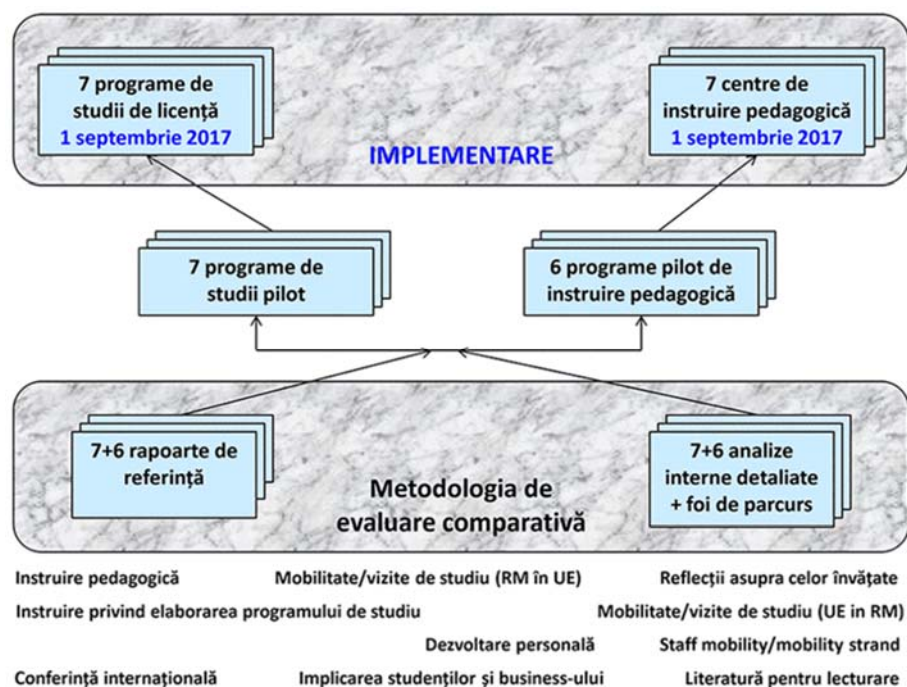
7 programe de studii de licență
1 septembrie 2017

IMPLEMENTARE

7 centre de instruire pedagogică
1 septembrie 2017

7 programe de studii pilot

6 programe pilot de instruire pedagogică

7+6 rapoarte de referință

Metodologia de evaluare comparativă

7+6 analize interne detaliate + foi de parcurs

Instruire pedagogică
Mobilitate/vizite de studiu (RM în UE)
Reflecții asupra celor învățate
Instruire privind elaborarea programului de studiu
Mobilitate/vizite de studiu (UE in RM)
Dezvoltare personală
Staff mobility/mobility strand
Conferință internațională
Implicarea studenților și business-ului
Literatură pentru lecturare